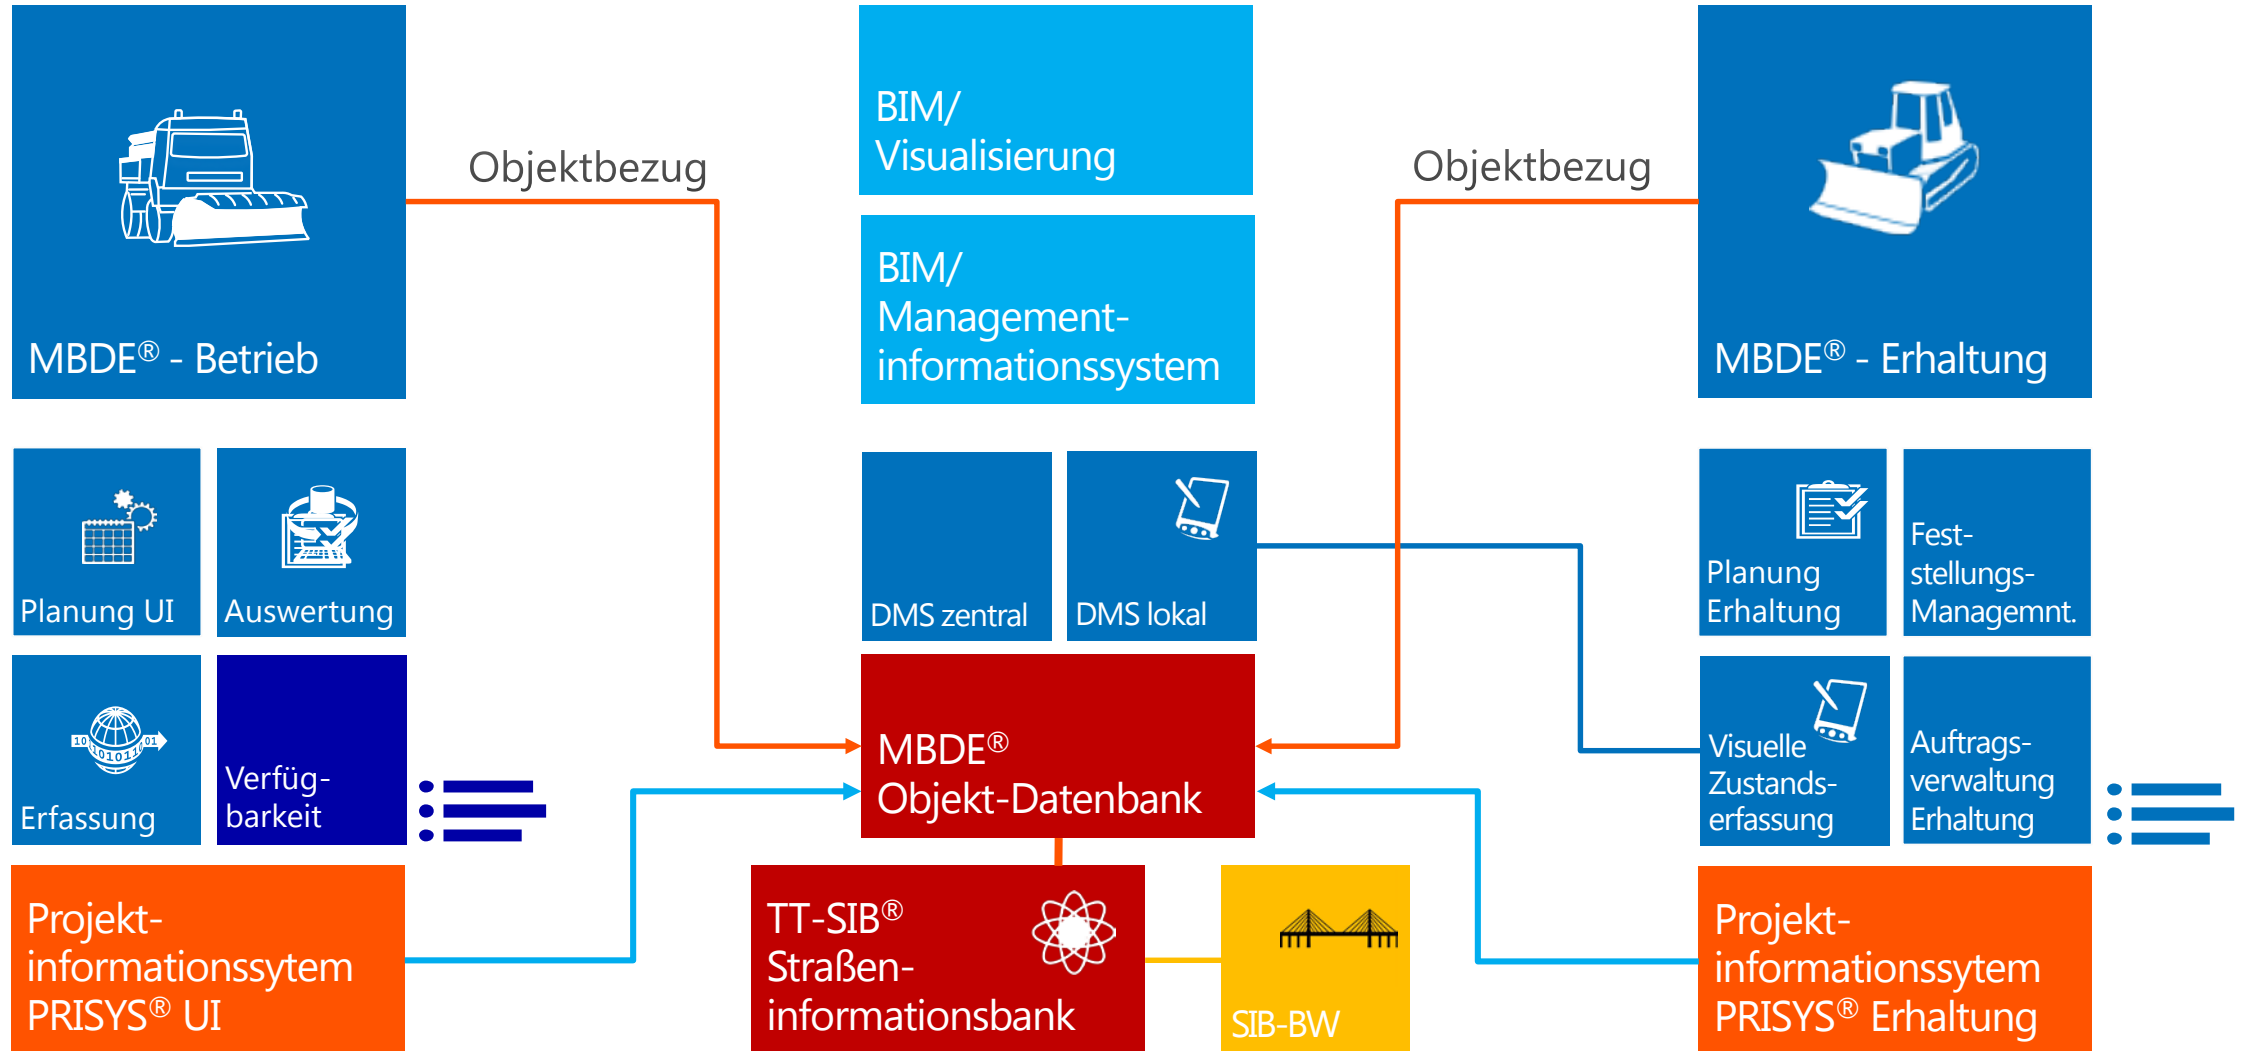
MBDE® - Betrieb

Objektbezug

BIM/ Visualisierung

BIM/ Management-informationssystem

Objektbezug

MBDE® - Erhaltung

Planung UI

Auswertung

DMS zentral

DMS lokal

Planung Erhaltung

Fest-stellungs-Managemnt.

Erfassung

Verfüg-barkeit

MBDE® Objekt-Datenbank

Visuelle Zustands-erfassung

Auftrags-verwaltung Erhaltung

Projekt-informationssytem PRISYS® UI

TT-SIB® Straßen-informationsbank

SIB-BW

Projekt-informationssytem PRISYS® Erhaltung